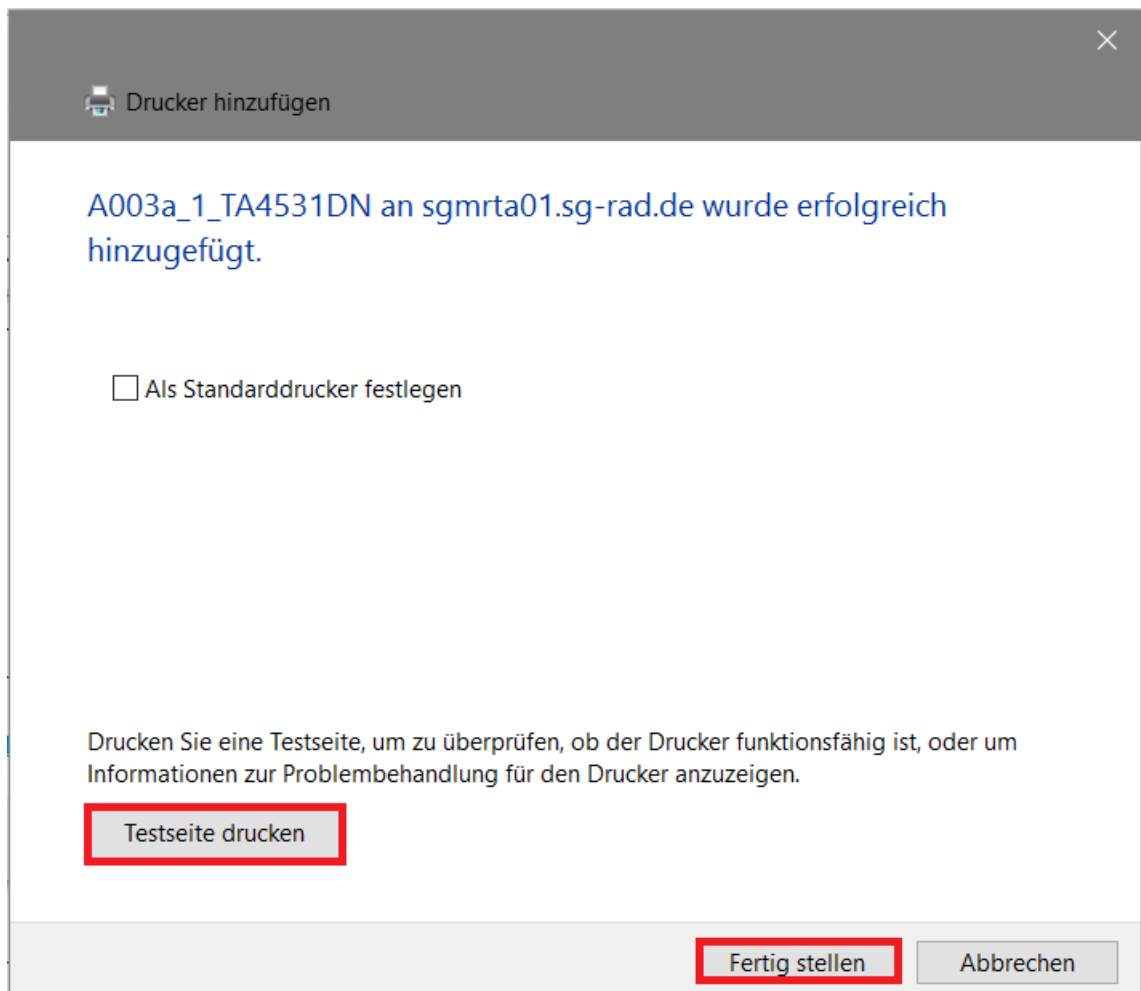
Drucker hinzufügen

A003a_1_TA4531DN an sgmrta01.sg-rad.de wurde erfolgreich hinzugefügt.

Als Standarddrucker festlegen

Drucken Sie eine Testseite, um zu überprüfen, ob der Drucker funktionsfähig ist, oder um Informationen zur Problembehandlung für den Drucker anzuzeigen.

Testseite drucken

Fertig stellen

Abbrechen